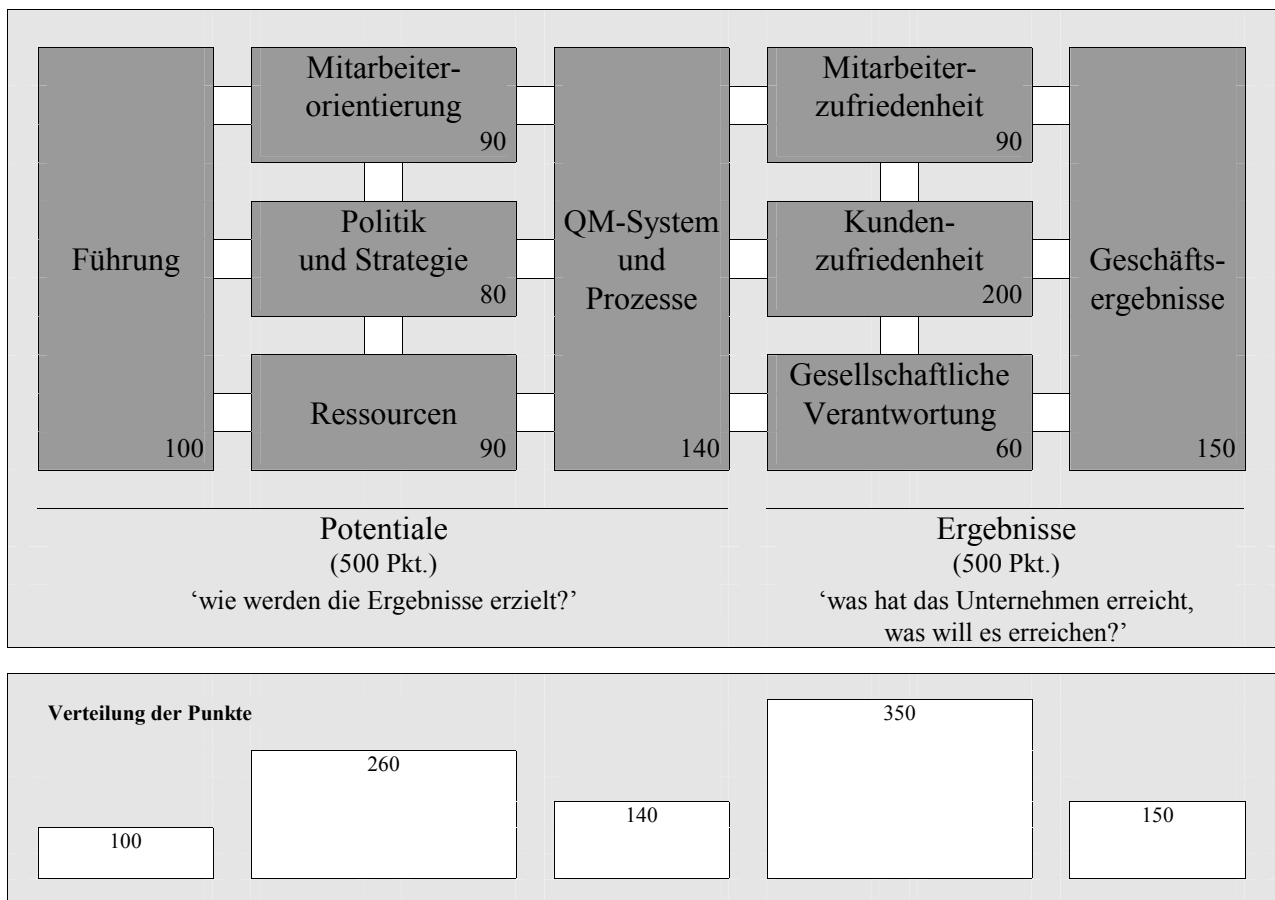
Führung
100

Mitarbeiterorientierung
90

Politik und Strategie
80

Ressourcen
90

QM-System und Prozesse
140

Mitarbeiterzufriedenheit
90

Kundenzufriedenheit
200

Gesellschaftliche Verantwortung
60

Geschäftsergebnisse
150

Potentiale
(500 Pkt.)
'wie werden die Ergebnisse erzielt?'

Ergebnisse
(500 Pkt.)
'was hat das Unternehmen erreicht, was will es erreichen?'

Verteilung der Punkte

100

260

140

350

150